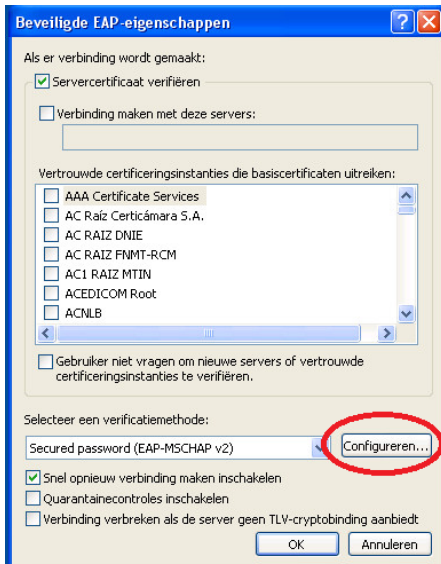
Beveiligde EAP-eigenschappen

Als er verbinding wordt gemaakt:

Servercertificaat verifiëren

Verbinding maken met deze servers:

Vertrouwde certificeringsinstanties die basiscertificaten uitreiken:

AAA Certificate Services
AC Raíz Certicámara S.A.
AC RAIZ DNIE
AC RAIZ FNMT-RCM
AC1 RAIZ MTIN
ACEDICOM Root
ACNLB

Gebruiker niet vragen om nieuwe servers of vertrouwde certificeringsinstanties te verifiëren.

Selecteer een verificatiemethode:

Secured password (EAP-MSCHAP v2)

Configureren...

Snel opnieuw verbinding maken inschakelen
Quarantainecontroles inschakelen
Verbinding verbreken als de server geen TLV-cryptobinding aanbiedt

OK
Annuleren